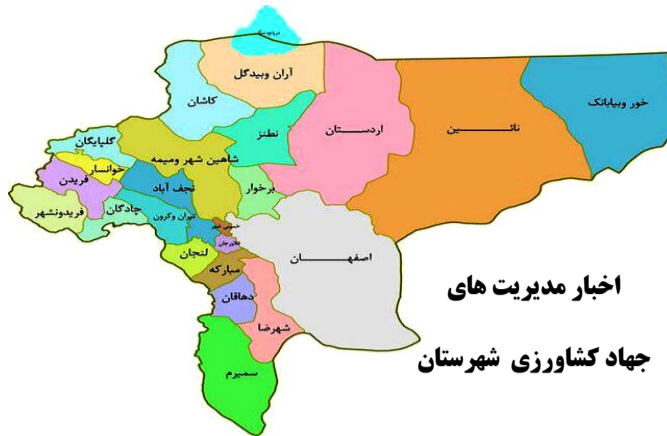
آران وبیدگل
کاشان
گلپایگان
نطنز
اردستان
نائین
خور وبیابانک
خوانسار
شاهین شهر ومیمه
فریدن
نجف آباد
برخوار
چادگان
فریدونشهر
تیران وکرون
لنجان
اصفهان
مبارکه
دهاقان
شهرضا
سمیرم
اخبار مدیریت های
جهاد کشاورزی شهرستان